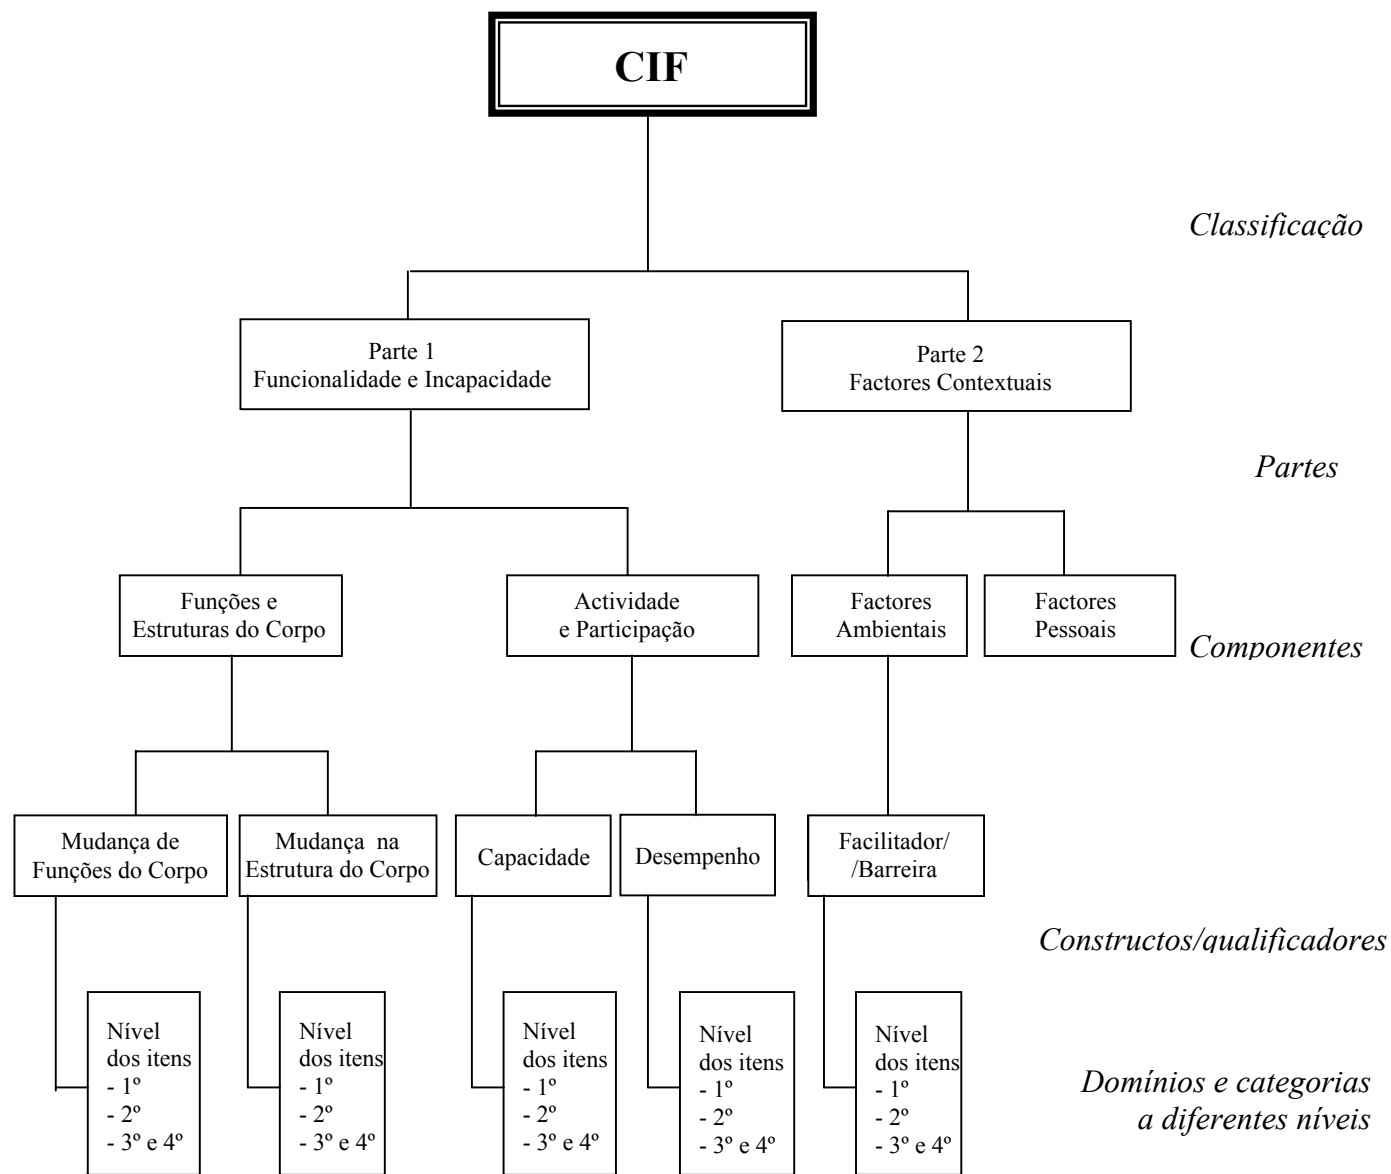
CIF

Classificação

Parte 1
Funcionalidade e Incapacidade

Parte 2
Factores Contextuais

Partes

Funções e Estruturas do Corpo

Actividade e Participação

Factores Ambientais

Factores Pessoais

Componentes

Mudança de Funções do Corpo

Mudança na Estrutura do Corpo

Capacidade

Desempenho

Facilitador/ /Barreira

Constructos/qualificadores

Nível dos itens
- 1º
- 2º
- 3º e 4º

Nível dos itens
- 1º
- 2º
- 3º e 4º

Nível dos itens
- 1º
- 2º
- 3º e 4º

Nível dos itens
- 1º
- 2º
- 3º e 4º

Nível dos itens
- 1º
- 2º
- 3º e 4º

Domínios e categorias a diferentes níveis